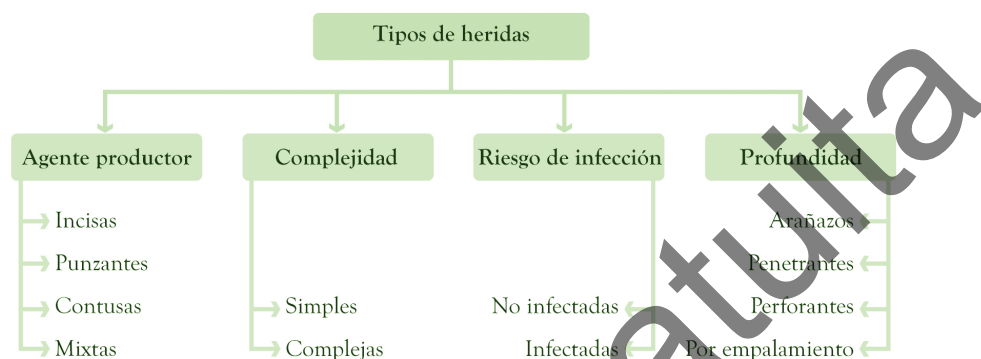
Tipos de heridas

Agente productor
Incisas
Punzantes
Contusas
Mixtas

Complejidad
Simples
Complejas

Riesgo de infección
No infectadas
Infectadas

Profundidad
Arañazos
Penetrantes
Perforantes
Por empalamiento

atuita